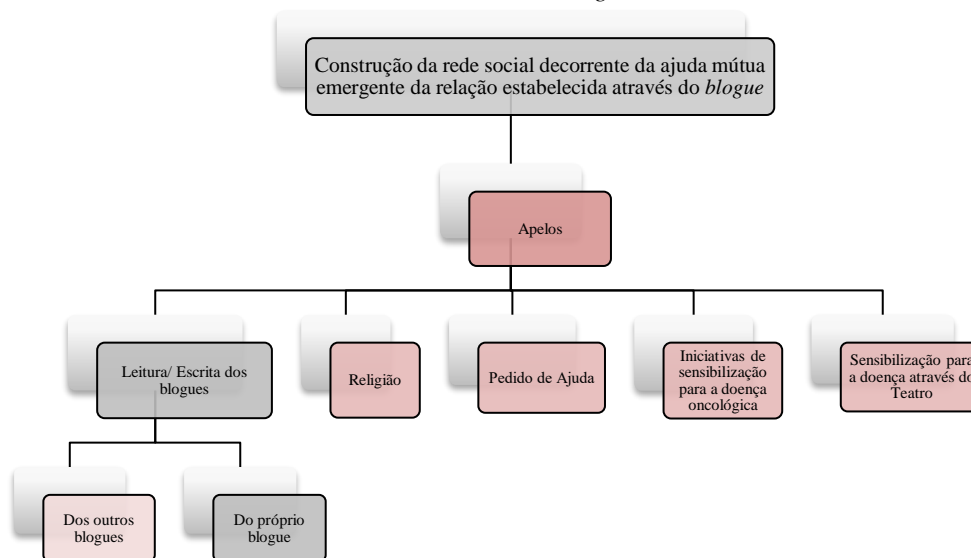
Construção da rede social decorrente da ajuda mútua emergente da relação estabelecida através do *blogue*

Apelos

Leitura/ Escrita dos blogues

Religião

Pedido de Ajuda

Iniciativas de sensibilização para a doença oncológica

Sensibilização para a doença através do Teatro

Dos outros blogues

Do próprio blogue